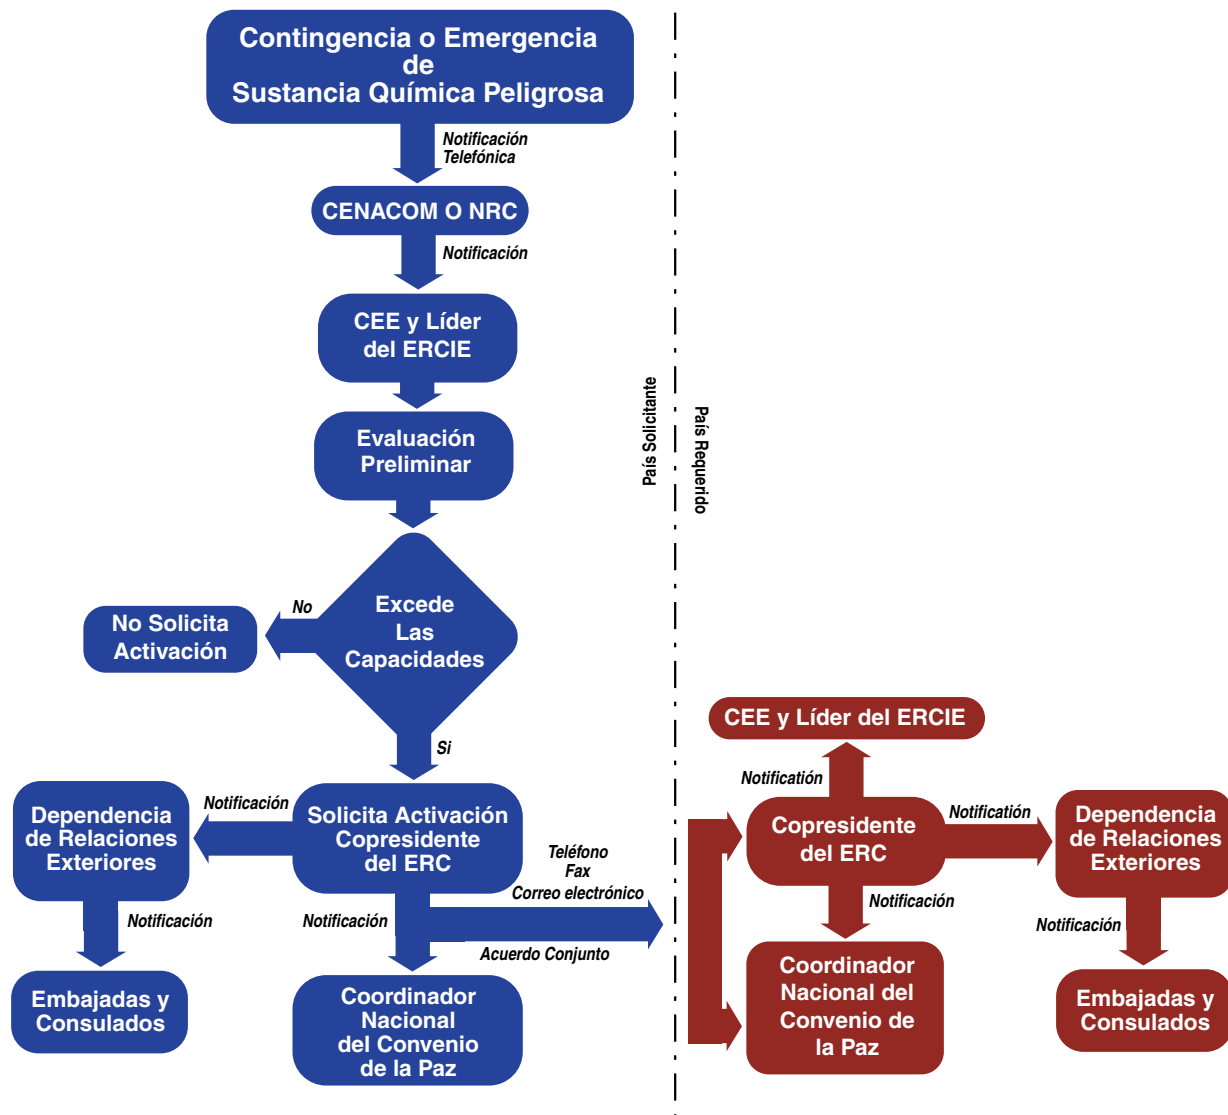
Contingencia o Emergencia de Sustancia Química Peligrosa

Notificación Telefónica

CENACOM O NRC

Notificación

CEE y Líder del ERCIE

Evaluación Preliminar

Excede Las Capacidades

No

No Solicita Activación

Si

Solicita Activación Copresidente del ERC

Notificación

Dependencia de Relaciones Exteriores

Notificación

Embajadas y Consulados

Notificación

Coordinador Nacional del Convenio de la Paz

Teléfono
Fax
Correo electrónico

Acuerdo Conjunto

País Solicitante

País Requerido

CEE y Líder del ERCIE

Notificación

Copresidente del ERC

Notification

Dependencia de Relaciones Exteriores

Notificación

Coordinador Nacional del Convenio de la Paz

Notificación

Embajadas y Consulados